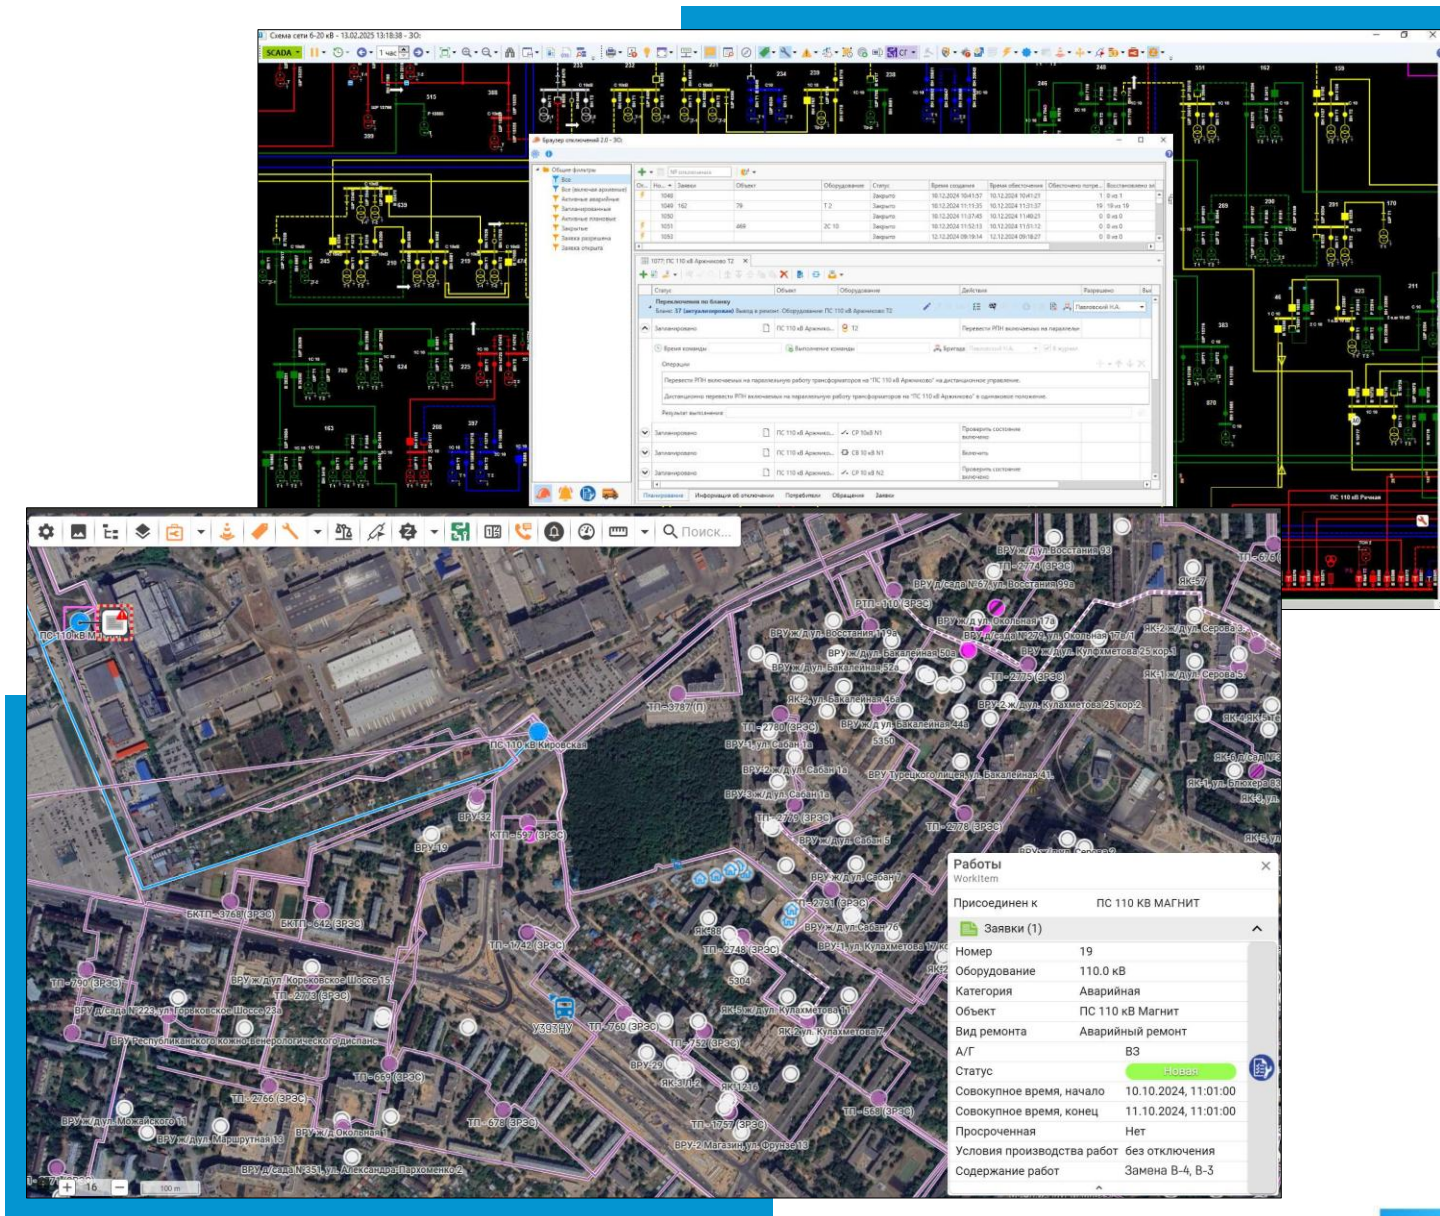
Схема сети 6-20 кВ - 13.02.2025 13:18:38 - ЭО

SCADA

Браузер отключений 2.0 - ЭО

Общие фильтры
Все
Все (включая архивные)
Активные аварийные
Запланированные
Активные плановые
Закрытые
Заявка разрешена
Заявка открыта

1077: ПС 110 кВ Аржаново Т2

Переключения по бланку
Бланк: 57 (актуализирован) Вывод в ремонт. Оборудование: ПС 110 кВ Аржаново Т2

Запланировано
ПС 110 кВ Аржаново

Перевести РПН включаемых на параллельную работу трансформаторов на "ПС 110 кВ Аржаново" на дистанционное управление.
Дистанционно перевести РПН включаемых на параллельную работу трансформаторов на "ПС 110 кВ Аржаново" в одинаковое положение.

Результат выполнения

Запланировано
Проверить состояние включено
Включить

Планирование
Информация об отключении
Потребители
Обращения
Заявки

ПС 110 кВ Рычная

Поиск...

ПС 110 кВ М
ПС 110 кВ Кировская
ВРУ ж/д ул. Восстания 93
ТП - 2774 (ЗРЭС)
ВРУ д/сада N67 ул. Восстания 99а
РТП - 110 (ЗРЭС)
ВРУ ж/д ул. Окольная 17а
ВРУ д/сада N279 ул. Окольная 17а/1
ВРУ ж/д ул. Восстания 119б
ВРУ ж/д ул. Бакалейная 50а
ВРУ ж/д ул. Бакалейная 52а
ВРУ ж/д ул. Кулахметова 25 кор.1
ТП - 2775 (ЗРЭС)
ЯК-2 ж/д ул. Серова 3
ЯК-1 ж/д ул. Серова 5
ВРУ-2 ж/д ул. Кулахметова 25 кор.2
ЯК-2 ул. Бакалейная 46
ВРУ ж/д ул. Бакалейная 44а
ТП - 3787 (П)
ТП - 2780 (ЗРЭС)
ВРУ-1 ул. Сабан 1а
ВРУ-2 ж/д ул. Сабан 1а
ВРУ Турецкого лицея ул. Бакалейная 41
ВРУ-3 ж/д ул. Сабан 1а
ВРУ 32
КТП - 597 (ЗРЭС)
ВРУ 19
ТП - 2278 (ЗРЭС)
ВРУ ж/д ул. Сабан 5
ВРУ ж/д ул. Сабан 7
ТП - 2791 (ЗРЭС)
ВРУ ж/д ул. Сабан 76
ВРУ-1 ул. Кулахметова 17
БКТП - 3768 (ЗРЭС)
БКТП - 642 (ЗРЭС)
ТП - 1742 (ЗРЭС)
ЯК-98
ТП - 2748 (ЗРЭС)
ТП - 790 (ЗРЭС)
ВРУ ж/д ул. Короленко Шоссе 15
ТП - 2773 (ЗРЭС)
ВРУ д/сада N223 ул. Горьковское Шоссе 23
ВРУ Республиканского кожно-венерологического диспансера
У393НУ
ТП - 760 (ЗРЭС)
ЯК-5 ж/д ул. Кулахметова 11
ЯК-2 ул. Кулахметова 7
ТП - 669 (ЗРЭС)
ТП - 1752 (ЗРЭС)
ВРУ 29
ЯК-3 ул. 2
ЯК 1216
ТП - 2766 (ЗРЭС)
ТП - 568 (ЗРЭС)
ВРУ ж/д ул. Можайского 11
ВРУ ж/д ул. Маршрутная 13
ВРУ ж/д ул. Окольная 1
ТП - 678 (ЗРЭС)
ТП - 1757 (ЗРЭС)
ВРУ-2 Магазин ул. Фрунзе 13
ВРУ д/сада N351 ул. Александра Пархоменко 2
16
100 m

Работы
WorkItem
Присоединен к ПС 110 КВ МАГНИТ
Заявки (1)
| Номер | 19 |
|---|---|
| Оборудование | 110.0 кВ |
| Категория | Аварийная |
| Объект | ПС 110 кВ Магнит |
| Вид ремонта | Аварийный ремонт |
| А/Г | ВЗ |
| Статус | Новая |
| Совокупное время, начало | 10.10.2024, 11:01:00 |
| Совокупное время, конец | 11.10.2024, 11:01:00 |
| Просроченная | Нет |
| Условия производства работ | без отключения |
| Содержание работ | Замена В-4, В-3 |